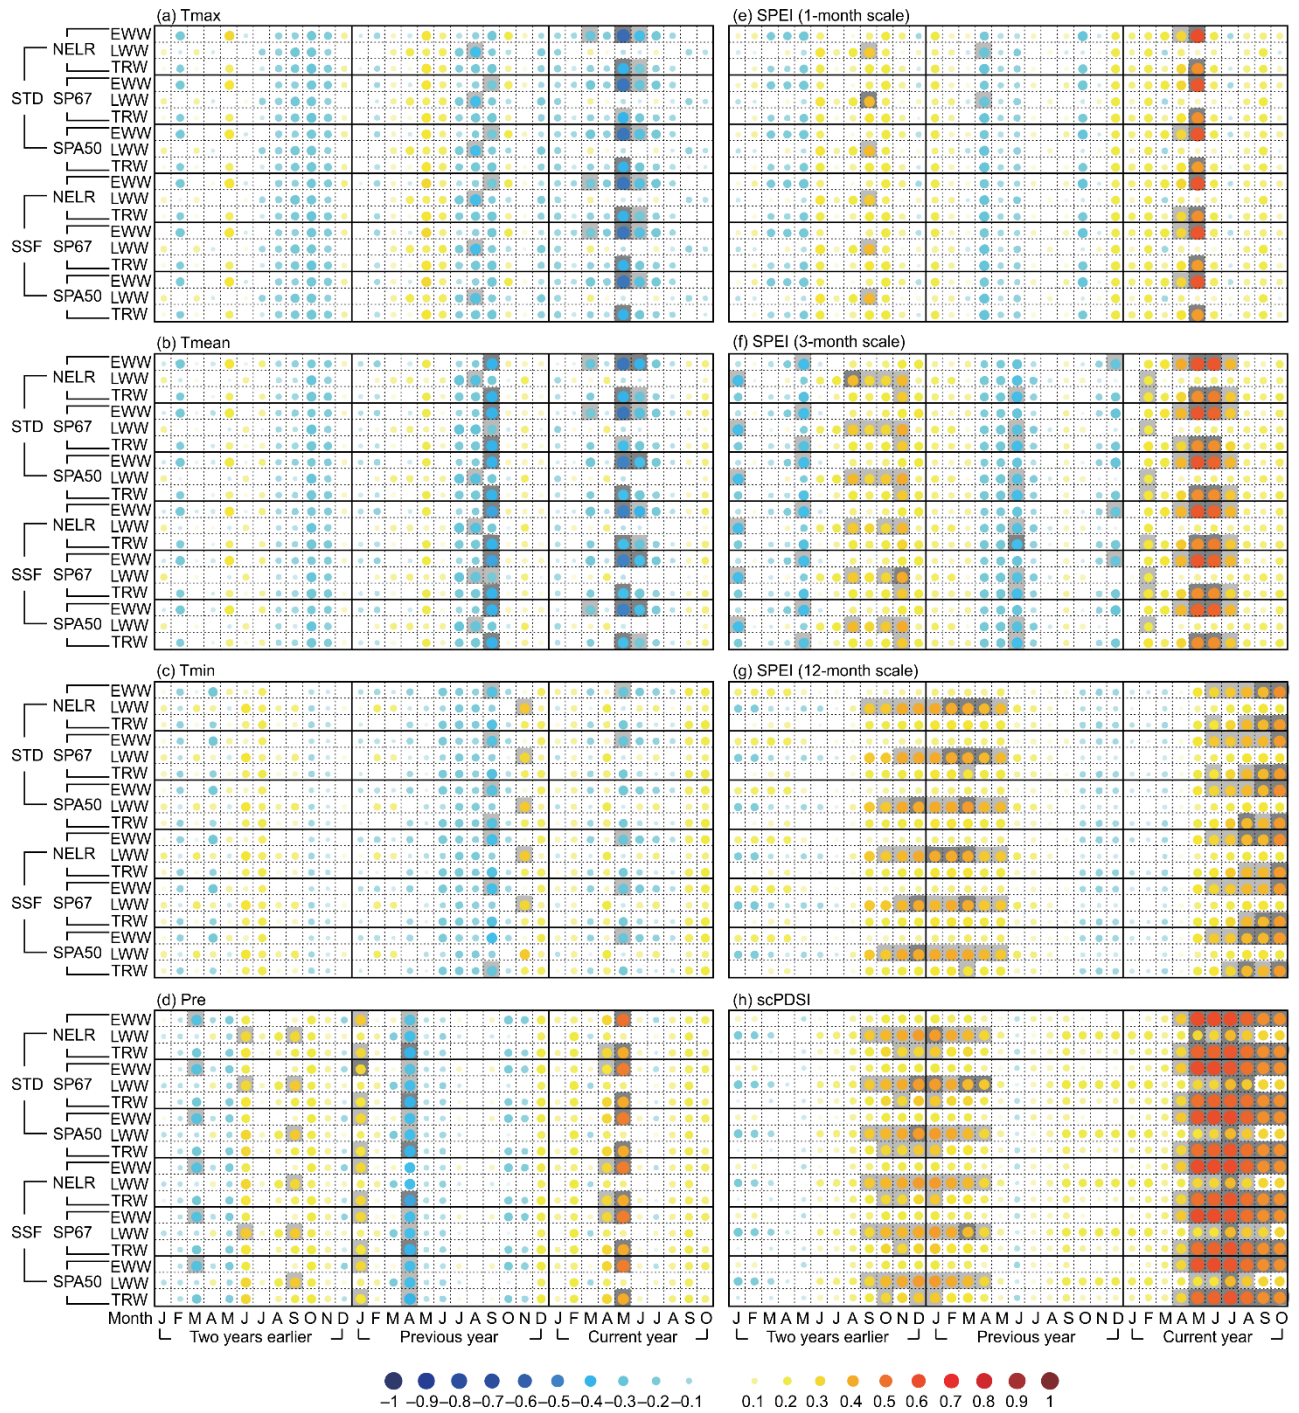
(a) Tmax

STD NELR EWW LWW TRW
SP67 EWW LWW TRW
SPA50 EWW LWW TRW
SSF NELR EWW LWW TRW
SP67 EWW LWW TRW
SPA50 EWW LWW TRW

(b) Tmean

STD NELR EWW LWW TRW
SP67 EWW LWW TRW
SPA50 EWW LWW TRW
SSF NELR EWW LWW TRW
SP67 EWW LWW TRW
SPA50 EWW LWW TRW

(c) Tmin

STD NELR EWW LWW TRW
SP67 EWW LWW TRW
SPA50 EWW LWW TRW
SSF NELR EWW LWW TRW
SP67 EWW LWW TRW
SPA50 EWW LWW TRW

(d) Pre

STD NELR EWW LWW TRW
SP67 EWW LWW TRW
SPA50 EWW LWW TRW
SSF NELR EWW LWW TRW
SP67 EWW LWW TRW
SPA50 EWW LWW TRW

Month J F M A M J J A S O N D J F M A M J J A S O N D J F M A M J J A S O
Two years earlier Previous year Current year

(e) SPEI (1-month scale)

(f) SPEI (3-month scale)

(g) SPEI (12-month scale)

(h) scPDSI

J F M A M J J A S O N D J F M A M J J A S O N D J F M A M J J A S O
Two years earlier Previous year Current year

−1 −0.9 −0.8 −0.7 −0.6 −0.5 −0.4 −0.3 −0.2 −0.1 0.1 0.2 0.3 0.4 0.5 0.6 0.7 0.8 0.9 1